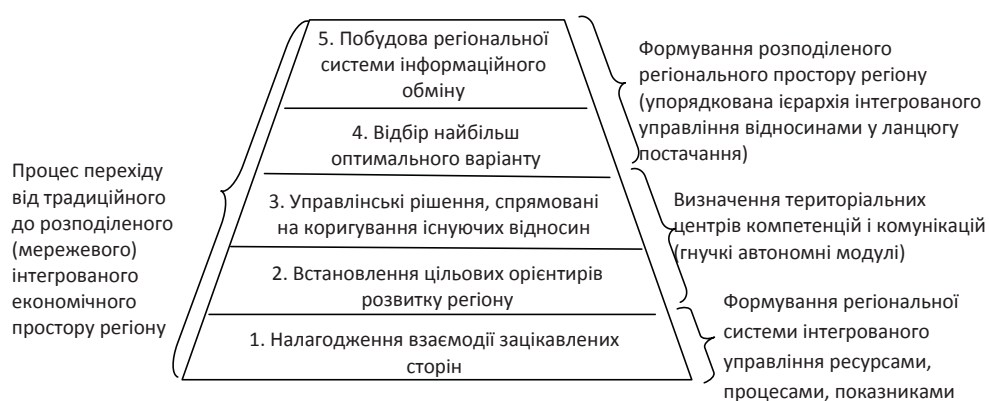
5. Побудова регіональної системи інформаційного обміну

4. Відбір найбільш оптимального варіанту

3. Управлінські рішення, спрямовані на коригування існуючих відносин

2. Встановлення цільових орієнтирів розвитку регіону

1. Налагодження взаємодії зацікавлених сторін

Процес переходу від традиційного до розподіленого (мережевого) інтегрованого економічного простору регіону

Формування розподіленого регіонального простору регіону (упорядкована ієрархія інтегрованого управління відносинами у ланцюгу постачання)

Визначення територіальних центрів компетенцій і комунікацій (гнучкі автономні модулі)

Формування регіональної системи інтегрованого управління ресурсами, процесами, показниками